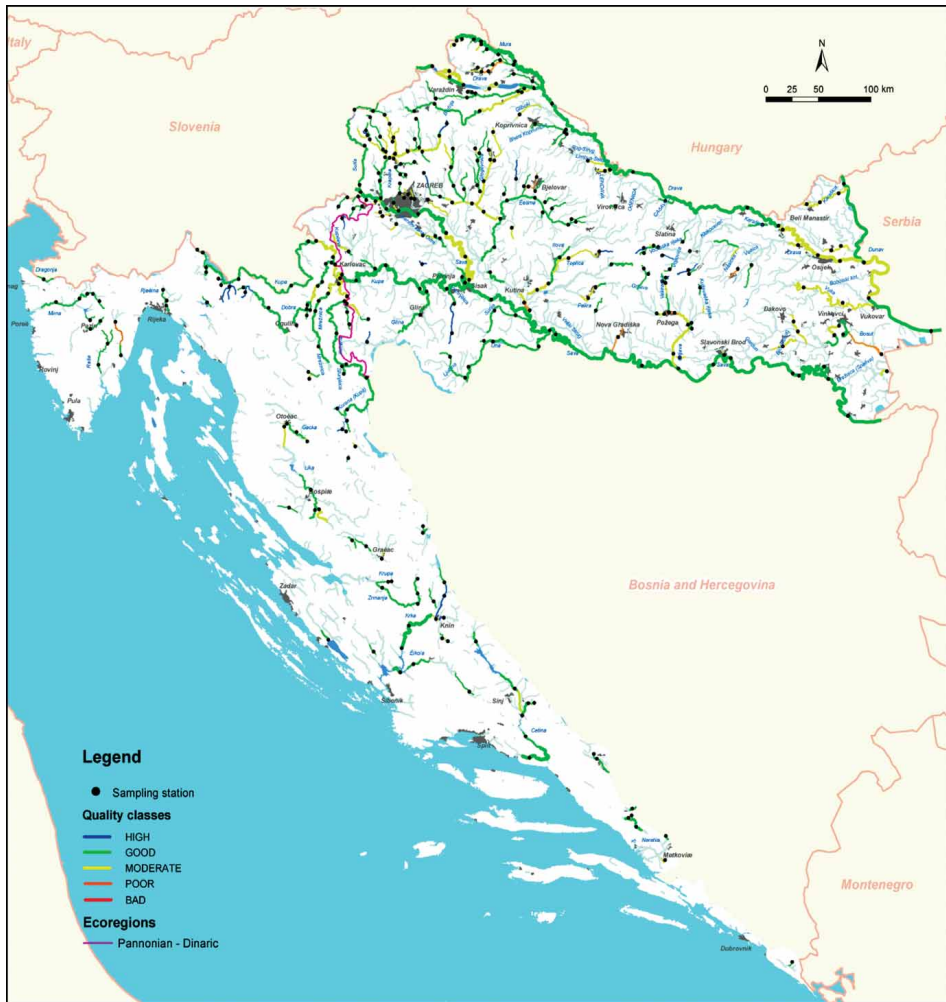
Italy

Slovenia

Hungary

Serbia

Bosnia and Hercegovina

Montenegro

N

0 25 50 100 km

Mura
Drava
Varaždin
Koprivnica
ZAGREB
Bjelovar
Virovitica
Slatina
Beli Manastir
Osijek
Vukovar
Vinkovci
Đakovo
Karlovac
Petrinja
Sisak
Kutina
Glina
Kupa
Dobra
Mrežnica
Korana
Ogulin
Požega
Nova Gradiška
Slavonski Brod
Sava
Una
Rijeka
Pazin
Poreč
Rovinj
Pula
Mirna
Raša
Dragonja
Otočac
Gacka
Lika
Gospić
Gračac
Zrmanja
Krupa
Zadar
Krka
Knin
Čikola
Šibenik
Sinj
Cetina
Split
Neretva
Metković
Dubrovnik
Dunav
Bosut
Sutla

Legend
Sampling station
Quality classes
HIGH
GOOD
MODERATE
POOR
BAD
Ecoregions
Pannonian - Dinaric